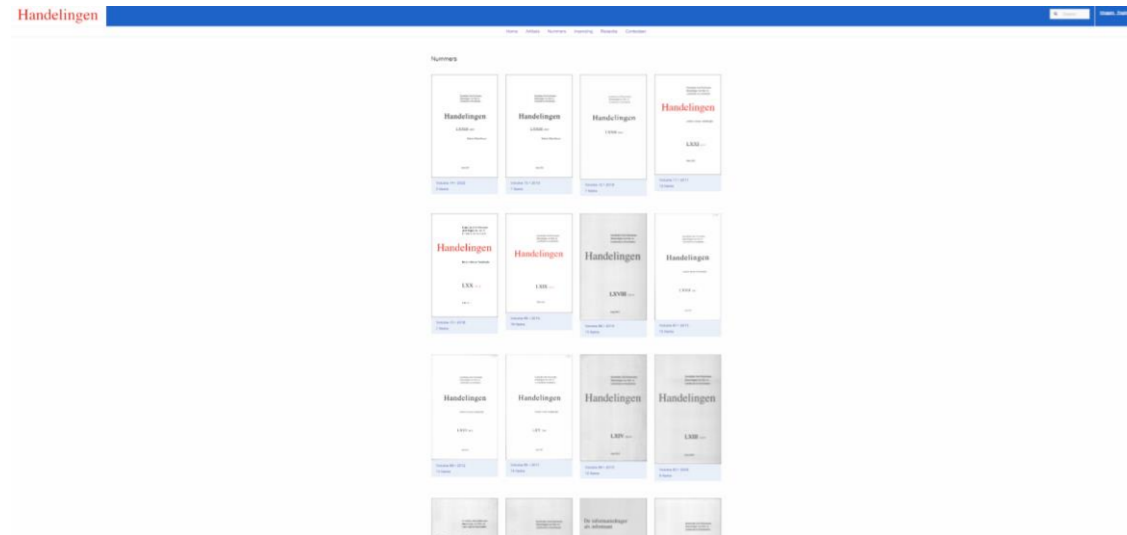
Handelingen

Home Artikels Nummers Inzending Redactie Contacteer

Nummers

Handelingen

LXXIII

Handelingen

LXXII

Handelingen

LXXII

Handelingen

LXXI

Handelingen

LXX

Handelingen

LXIX

Handelingen

LXVIII

Handelingen

LXVII

Handelingen

LXVI

Handelingen

LXV

Handelingen

LXIV

Handelingen

LXIII

De informaticalingen als informant